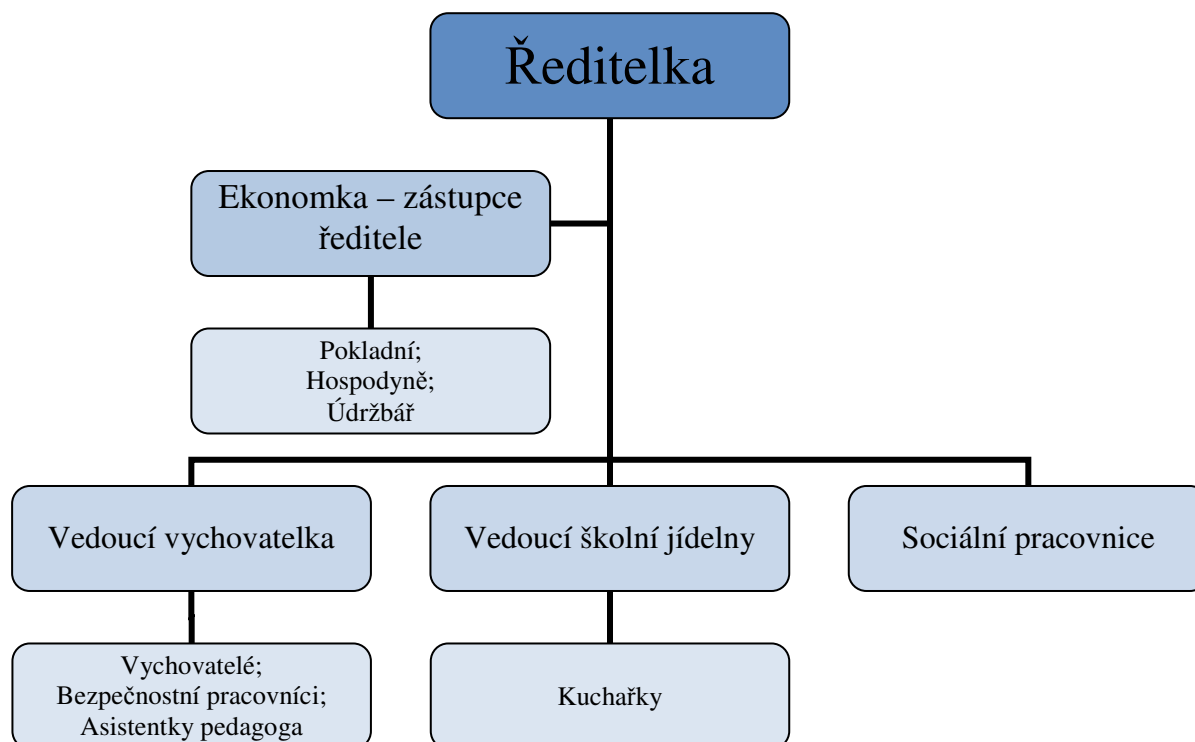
Ředitelka

Ekonomka – zástupce ředitele

Pokladní;
Hospodyně;
Údržbář

Vedoucí vychovatelka

Vedoucí školní jídelny

Sociální pracovnice

Vychovatelé;
Bezpečnostní pracovníci;
Asistentky pedagoga

Kuchařky